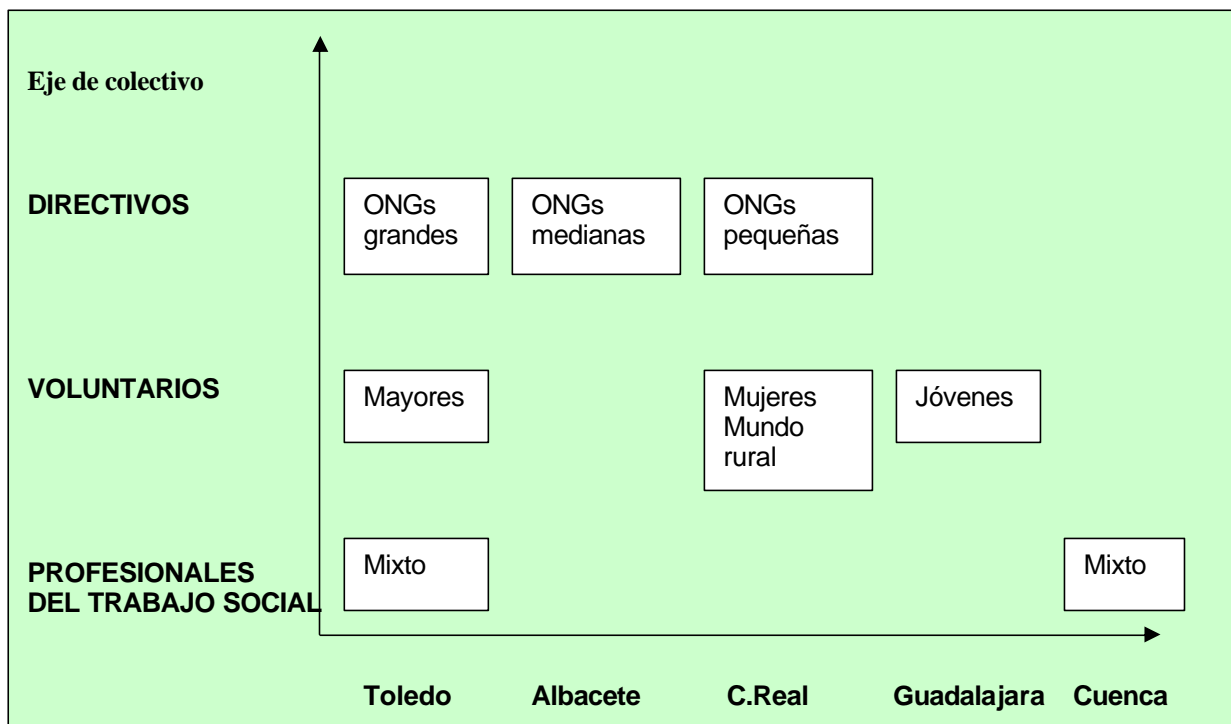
Eje de colectivo

DIRECTIVOS

ONGs grandes

ONGs medianas

ONGs pequeñas

VOLUNTARIOS

Mayores

Mujeres Mundo rural

Jóvenes

PROFESIONALES DEL TRABAJO SOCIAL

Mixto

Mixto

Toledo

Albacete

C.Real

Guadalajara

Cuenca